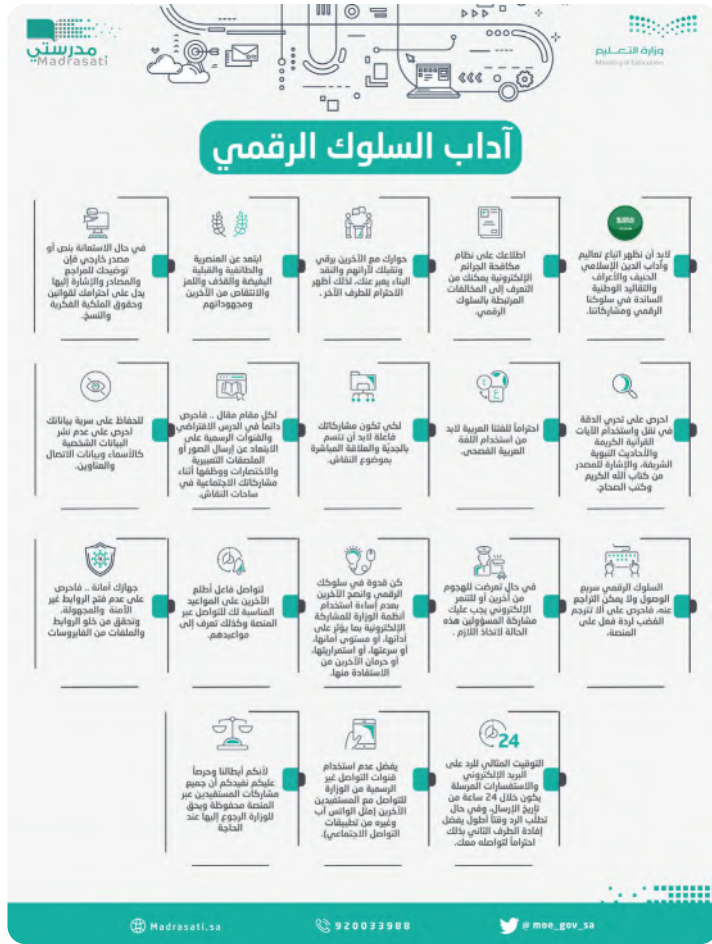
مدرستي
Madrasati

وزارة التعليم
Ministry of Education

آداب السلوك الرقمي

لابد أن تظهر اتباع تعاليم وآداب الدين الإسلامي الحنيف والأعراف والتقاليد الوطنية السائدة في سلوكنا الرقمي ومشاركاتنا.

اطلاعك على نظام مكافحة الجرائم الإلكترونية يمكنك من التعرف إلى المخالفات المرتبطة بالسلوك الرقمي.

حوارك مع الآخرين برقي وتقبلك لآرائهم والنقد البناء يعبر عنك، لذلك أظهر الاحترام للطرف الآخر.

ابتعد عن العنصرية والطائفية والقبلية البغيضة والقذف والغمز والانتقاص من الآخرين ومجهوداتهم

في حال الاستعانة بنص أو مصدر خارجي فإن توضيحك للمراجع والمصادر والإشارة إليها يدل على احترامك لقوانين وحقوق الملكية الفكرية والنسخ.

احرص على تحري الدقة في نقل واستخدام الآيات القرآنية الكريمة والأحاديث النبوية الشريفة، والإشارة للمصدر من كتاب الله الكريم وكتب الصحاح.

احتراماً للغتنا العربية لابد من استخدام اللغة العربية الفصحى.

لكي تكون مشاركاتك فاعلة لابد أن تتسم بالجدية والعلاقة المباشرة بموضوع النقاش.

لكل مقام مقال .. فاحرص دائماً في الدرس الافتراضي والقنوات الرسمية على الابتعاد عن إرسال الصور أو الملصقات التعبيرية والاختصارات ووظفها أثناء مشاركاتك الاجتماعية في ساحات النقاش.

للحفاظ على سرية بياناتك احرص على عدم نشر البيانات الشخصية كالأسماء وبيانات الاتصال والعناوين.

السلوك الرقمي سريع الوصول ولا يمكن التراجع عنه، فاحرص على ألا تترجم الغضب لردة فعل على المنصة.

في حال تعرضت للهجوم من آخرين أو للتنمر الإلكتروني يجب عليك مشاركة المسؤولين هذه الحالة لاتخاذ اللازم .

كن قدوة في سلوكك الرقمي وانصح الآخرين بعدم إساءة استخدام أنظمة الوزارة للمشاركة الإلكترونية بما يؤثر على أدائها، أو مستوى أمانها، أو سرعتها، أو استمراريتها، أو حرمان الآخرين من الاستفادة منها.

لتواصل فاعل أطلع الآخرين على المواعيد المناسبة لك للتواصل عبر المنصة وكذلك تعرف إلى مواعيدهم.

جهازك أمانة .. فاحرص على عدم فتح الروابط غير الآمنة والمجهولة، وتحقق من خلو الروابط والملفات من الفايروسات

24
التوقيت المثالي للرد على البريد الإلكتروني والاستفسارات المرسلة يكون خلال 24 ساعة من تاريخ الإرسال، وفي حال تطلب الرد وقتاً أطول يفضل إفادة الطرف الثاني بذلك احتراماً لتواصله معك.

يفضل عدم استخدام قنوات التواصل غير الرسمية من الوزارة للتواصل مع المستفيدين الآخرين (مثل الواتس اب وغيره من تطبيقات التواصل الاجتماعي).

لأنكم أبطالنا وحرصاً عليكم نفيدكم أن جميع مشاركات المستفيدين عبر المنصة محفوظة ويحق للوزارة الرجوع إليها عند الحاجة

Madrasati.sa
920033988
@moe_gov_sa